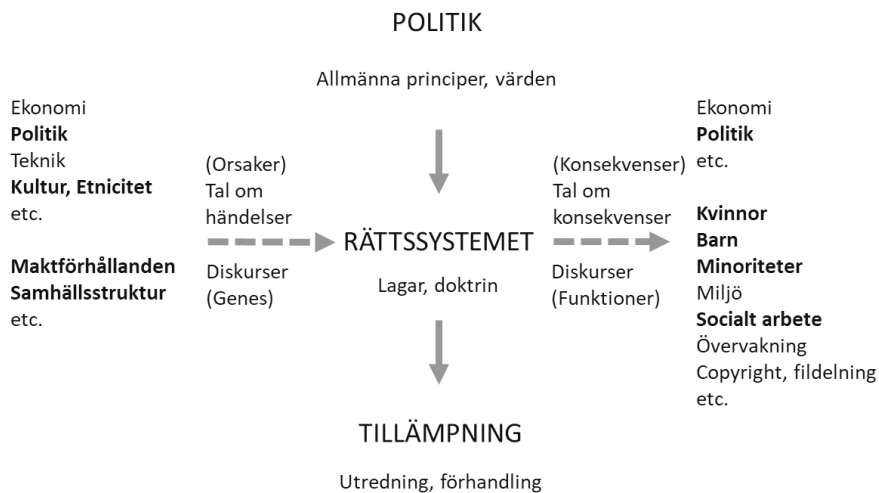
POLITIK

Allmänna principer, värden

Ekonomi
**Politik**
Teknik
**Kultur, Etnicitet**
etc.

**Maktförhållanden**
**Samhällsstruktur**
etc.

(Orsaker)
Tal om
händelser

Diskurser
(Genes)

RÄTTSSYSTEMET

Lagar, doktrin

(Konsekvenser)
Tal om
konsekvenser

Diskurser
(Funktioner)

Ekonomi
**Politik**
etc.

**Kvinnor**
**Barn**
**Minoriteter**
Miljö
**Socialt arbete**
Övervakning
Copyright, fildelning
etc.

TILLÄMPNING

Utredning, förhandling